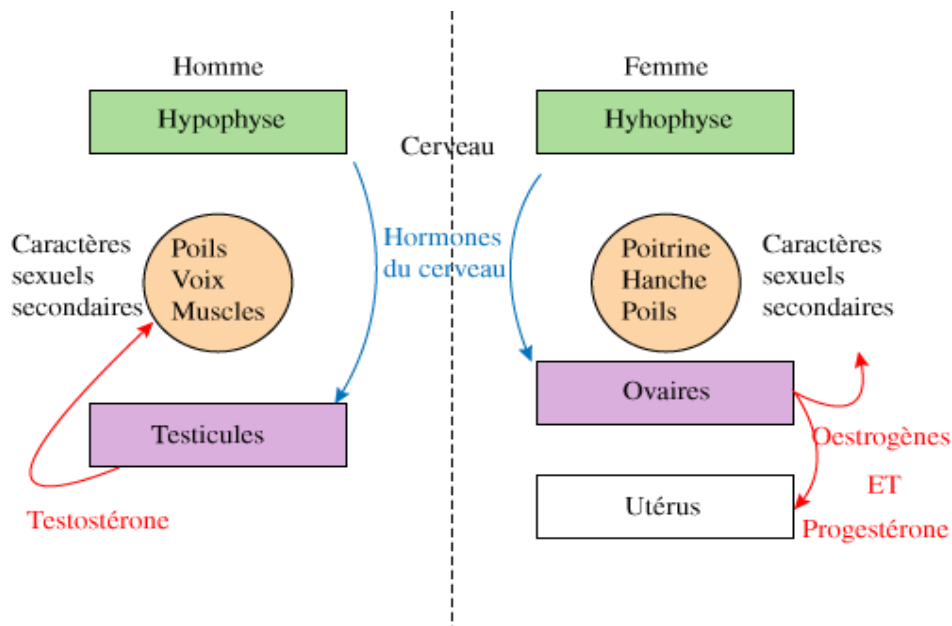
Homme

Hypophyse

Caractères sexuels secondaires

Poils
Voix
Muscles

Testicules

Testostérone

Cerveau

Hormones du cerveau

Femme

Hyhophyse

Poitrine
Hanche
Poils

Caractères sexuels secondaires

Ovaires

Oestrogènes
ET
Progestérone

Utérus